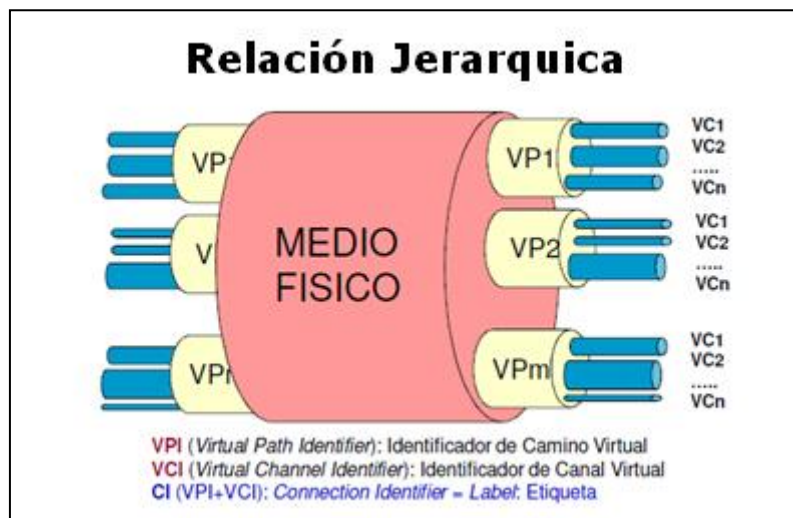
Relación Jerarquica

VP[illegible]

V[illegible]

VP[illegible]

MEDIO FISICO

VP1

VC1
VC2
.....
VCn

VP2

VC1
VC2
.....
VCn

VPm

VC1
VC2
.....
VCn

VPI (Virtual Path Identifier): Identificador de Camino Virtual
VCI (Virtual Channel Identifier): Identificador de Canal Virtual
CI (VPI+VCI): Connection Identifier = Label: Etiqueta